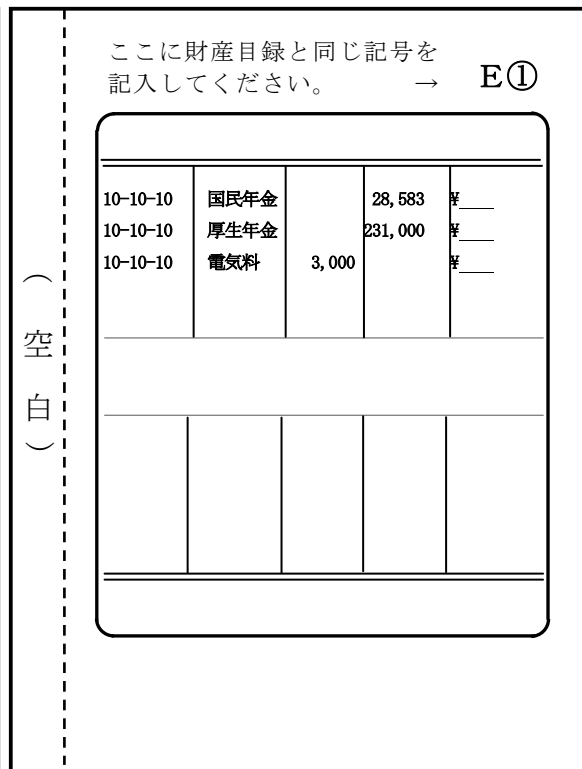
（空白）

ここに財産目録と同じ記号を記入してください。 → E①

| | | | | |
|---|---|---|---|---|
| 10-10-10 | 国民年金 | | 28,583 | ¥ |
| 10-10-10 | 厚生年金 | | 231,000 | ¥ |
| 10-10-10 | 電気料 | 3,000 | | ¥ |